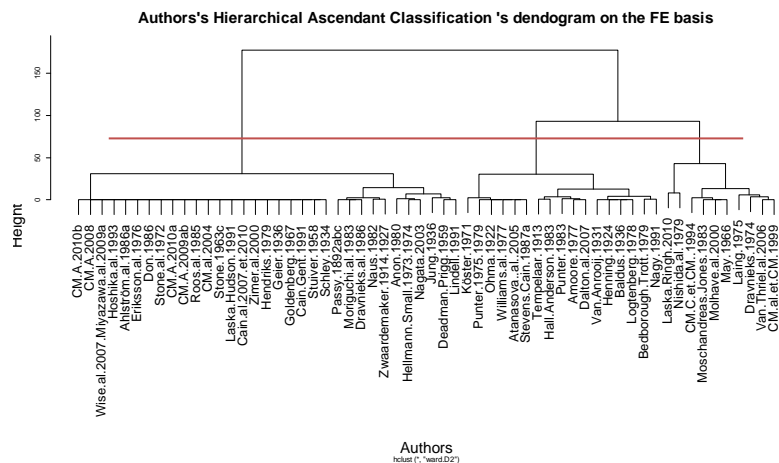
Authors's Hierarchical Ascendant Classification 's dendogram on the FE basis

Height

0
50
100
150

CM.A.2010b
CM.A.2008
Wise.al.2007.Miyazawa.al.2009a
Hoshika.al.1993
Ahlström.al.1986
Eriksson.al.1976
Don.1986
Stone.al.1972
CM.A.2010a
CM.A.2009ab
Roos.al.1985
CM.al.2004
Stone.1963c
Laska.Hudson.1991
Cain.al.2007.et.2010
Zimer.al.2000
Hendriks.1999
Geier.1936
Goldenberg.1967
Cain.Gent.1991
Stuiver.1958
Schley.1934
Passy.1892abc
Moriguchi.al.1983
Dravnieks.al.1986
Naus.1982
Zwaardemaker.1914.1927
Anon.1980
Hellmann.Small.1973.1974
Nagata.2003
Jung.1936
Deadman.Prigg.1959
Lindell.1991
Köster.1971
Punter.1975.1979
Ohma.1922
Williams.al.1977
Atanasova..al..2005
Stevens.Cain.1987a
Tempelaar.1913
Hall.Anderson.1983
Punter.1983
Amoore.1977
Dalton.al.2007
Van.Anrooij.1931
Henning.1924
Baldus.1936
Logtenberg.1978
Bedborough.Trott.1979
Nagy.1991
Laska.Ringh.2010
Nishida.al.1979
CM.C.et.CM..1994
Moschandreas.Jones.1983
Molhave.al.2000
May.1966
Laing.1975
Dravnieks.1974
Van.Thriel.al.2006
CM.al.et.CM..1999

Authors
hclust (*, "ward.D2")